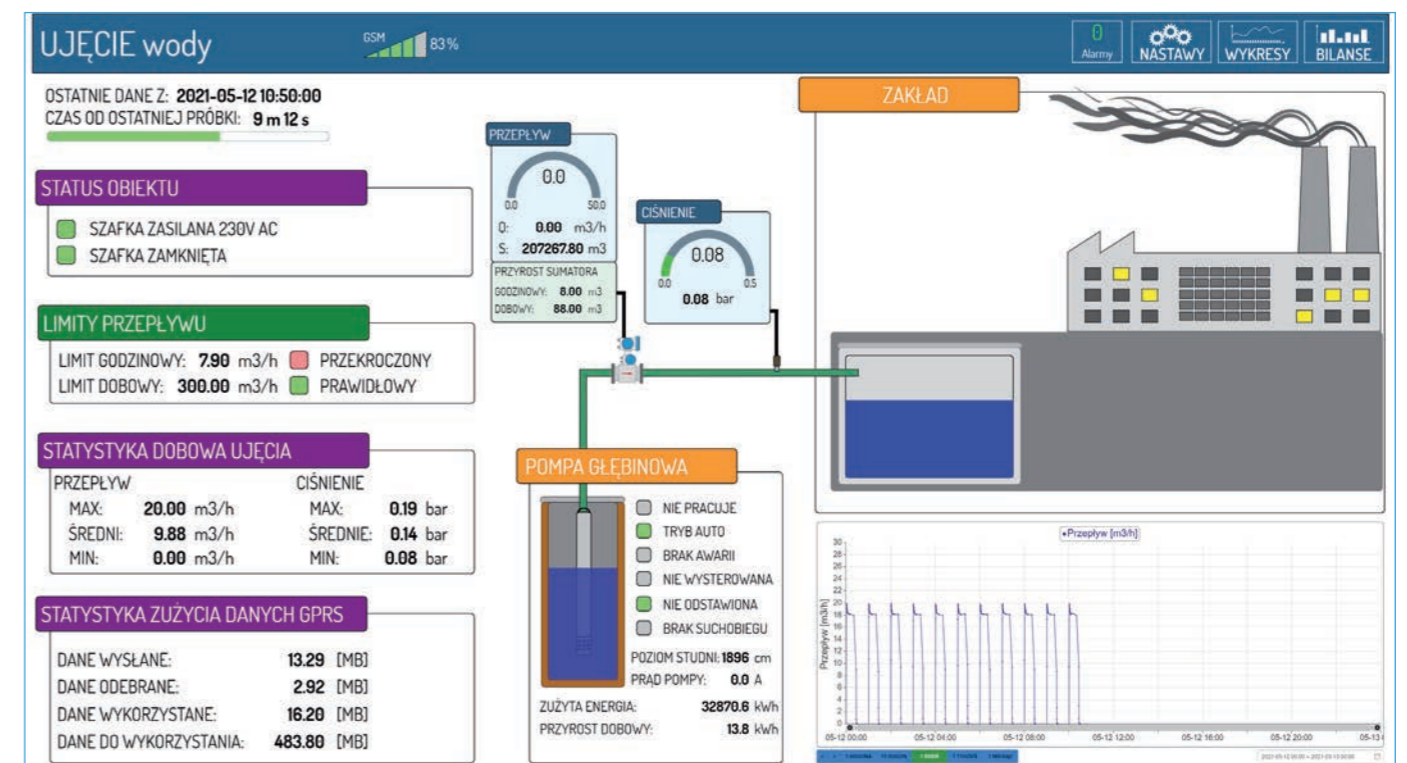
UJĘCIE wody

GSM 83%

0 Alarmy

NASTAWY

WYKRESY

BILANSE

OSTATNIE DANE Z: 2021-05-12 10:50:00
CZAS OD OSTATNIEJ PRÓBKI: 9 m 12 s

STATUS OBIEKTU

SZAFKA ZASILANA 230V AC
SZAFKA ZAMKNIĘTA

LIMITY PRZEPŁYWU

LIMIT GODZINOWY: 7.90 m3/h PRZEKROCZONY
LIMIT DOBOWY: 300.00 m3/h PRAWIDŁOWY

STATYSTYKA DOBOWA UJĘCIA

| PRZEPŁYW | | CIŚNIENIE | |
|---|---|---|---|
| MAX: | 20.00 m3/h | MAX: | 0.19 bar |
| ŚREDNI: | 9.88 m3/h | ŚREDNIE: | 0.14 bar |
| MIN: | 0.00 m3/h | MIN: | 0.08 bar |

STATYSTYKA ZUŻYCIA DANYCH GPRS

| DANE WYSŁANE: | 13.29 [MB] |
|---|---|
| DANE ODEBRANE: | 2.92 [MB] |
| DANE WYKORZYSTANE: | 16.20 [MB] |
| DANE DO WYKORZYSTANIA: | 483.80 [MB] |

PRZEPŁYW

0.0

0.0 50.0

Q: 0.00 m3/h
S: 207267.80 m3

PRZYROST SUMATORA
GODZINOWY: 8.00 m3
DOBOWY: 88.00 m3

CIŚNIENIE

0.08

0.0 0.5

0.08 bar

ZAKŁAD

POMPA GŁĘBINOWA

NIE PRACUJE
TRYB AUTO
BRAK AWARII
NIE WYSTEROWANA
NIE ODSTAWIONA
BRAK SUCHOBIEGU

POZIOM STUDNI: 1896 cm
PRĄD POMPY: 0.0 A

ZUŻYTA ENERGIA: 32870.6 kWh
PRZYROST DOBOWY: 13.8 kWh

•Przepływ [m3/h]

Przepływ [m3/h]

30 28 26 24 22 20 18 16 14 12 10 8 6 4 2 0

05-12 00:00 05-12 04:00 05-12 08:00 05-12 12:00 05-12 16:00 05-12 20:00 05-13

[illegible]